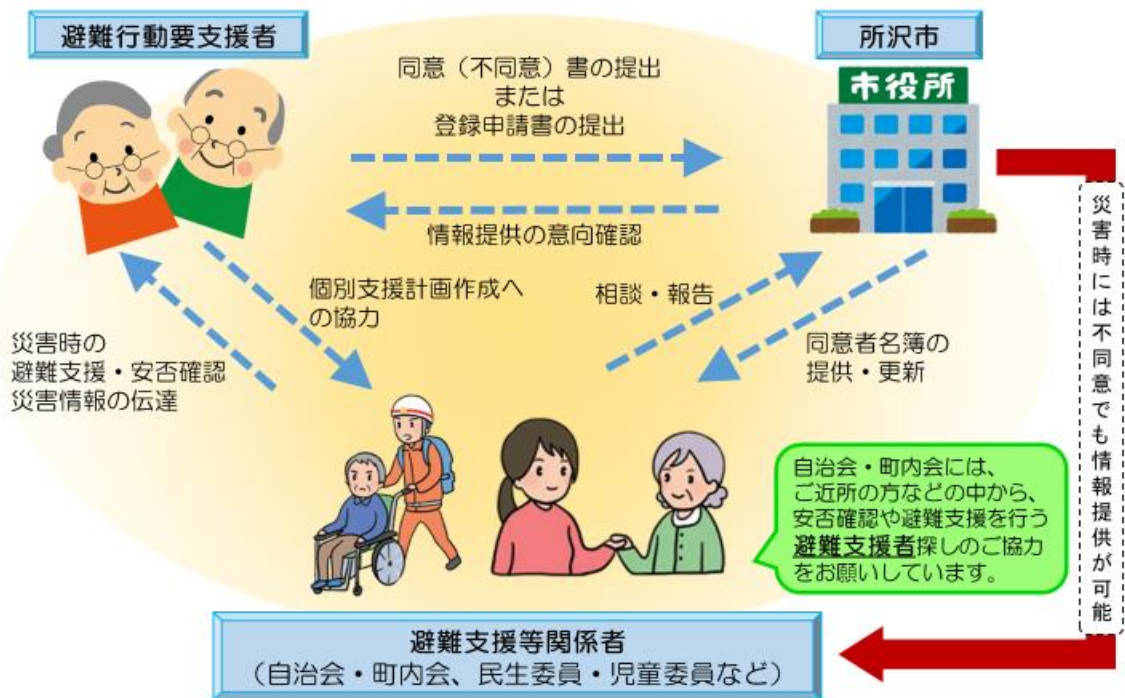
避難行動要支援者

所沢市

市役所

同意（不同意）書の提出
または
登録申請書の提出

情報提供の意向確認

個別支援計画作成への協力

相談・報告

災害時の
避難支援・安否確認
災害情報の伝達

同意者名簿の
提供・更新

災害時には不同意でも情報提供が可能

自治会・町内会には、ご近所の方などの中から、安否確認や避難支援を行う避難支援者探しのご協力をお願いしています。

避難支援等関係者
（自治会・町内会、民生委員・児童委員など）